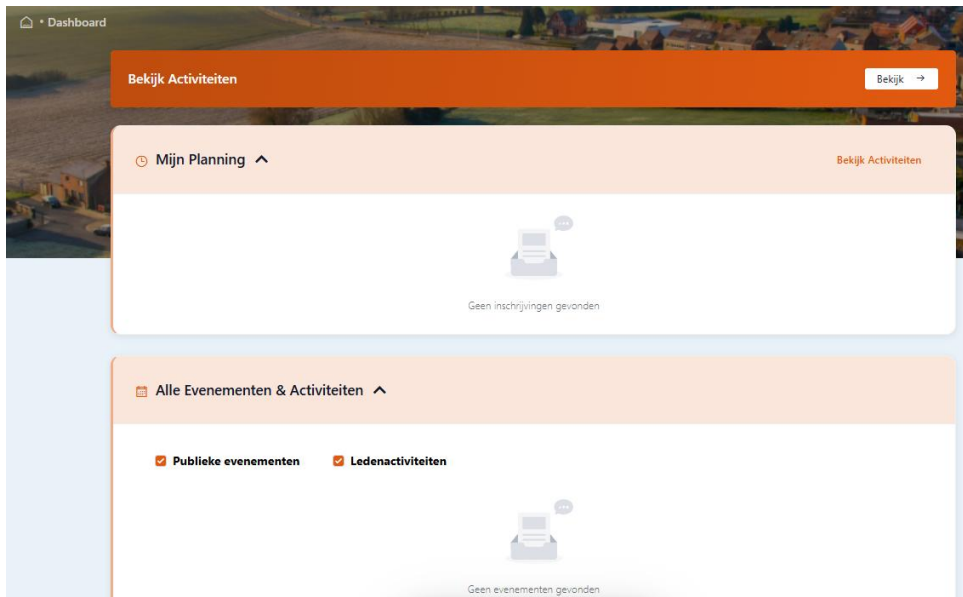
• Dashboard

Bekijk Activiteiten

Bekijk →

Mijn Planning

Bekijk Activiteiten

Geen inschrijvingen gevonden

Alle Evenementen & Activiteiten

Publieke evenementen

Ledenactiviteiten

Geen evenementen gevonden